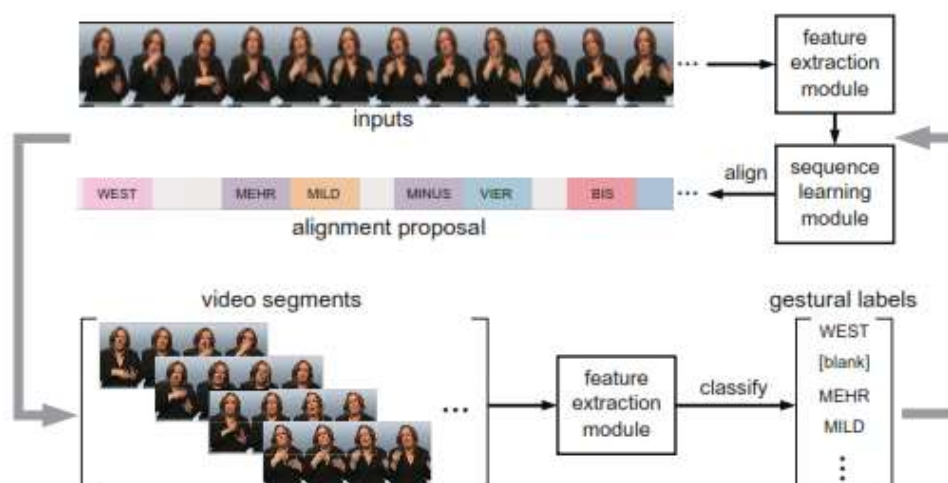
feature extraction module

inputs

sequence learning module

align

WEST MEHR MILD MINUS VIER BIS

alignment proposal

video segments

gestural labels

feature extraction module

classify

WEST
[blank]
MEHR
MILD